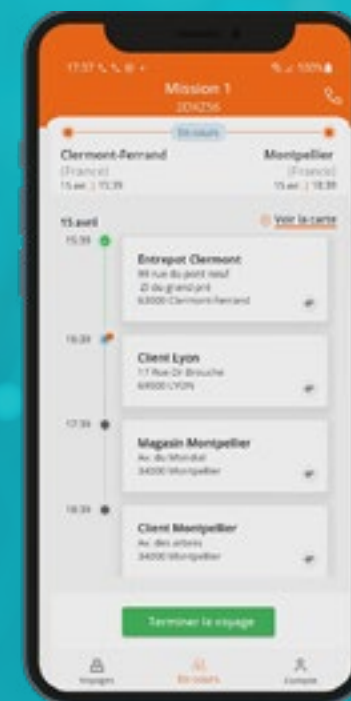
17:57 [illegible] 100%

Mission 1
2D4256

En cours

Clermont-Ferrand
(France)
15 avr. | 15:39

Montpellier
(France)
15 avr. | 18:39

15 avril
Voir la carte

15:39
Entrepot Clermont
99 rue du pont neuf
ZI du grand pré
63000 Clermont-Ferrand

16:39
Client Lyon
17 Rue Dr Brouche
69000 LYON

17:39
Magasin Montpellier
Av. du Mondial
34000 Montpellier

18:39
Client Montpellier
Av. des arbres
34000 Montpellier

Terminer le voyage

Voyages
En cours
Compte